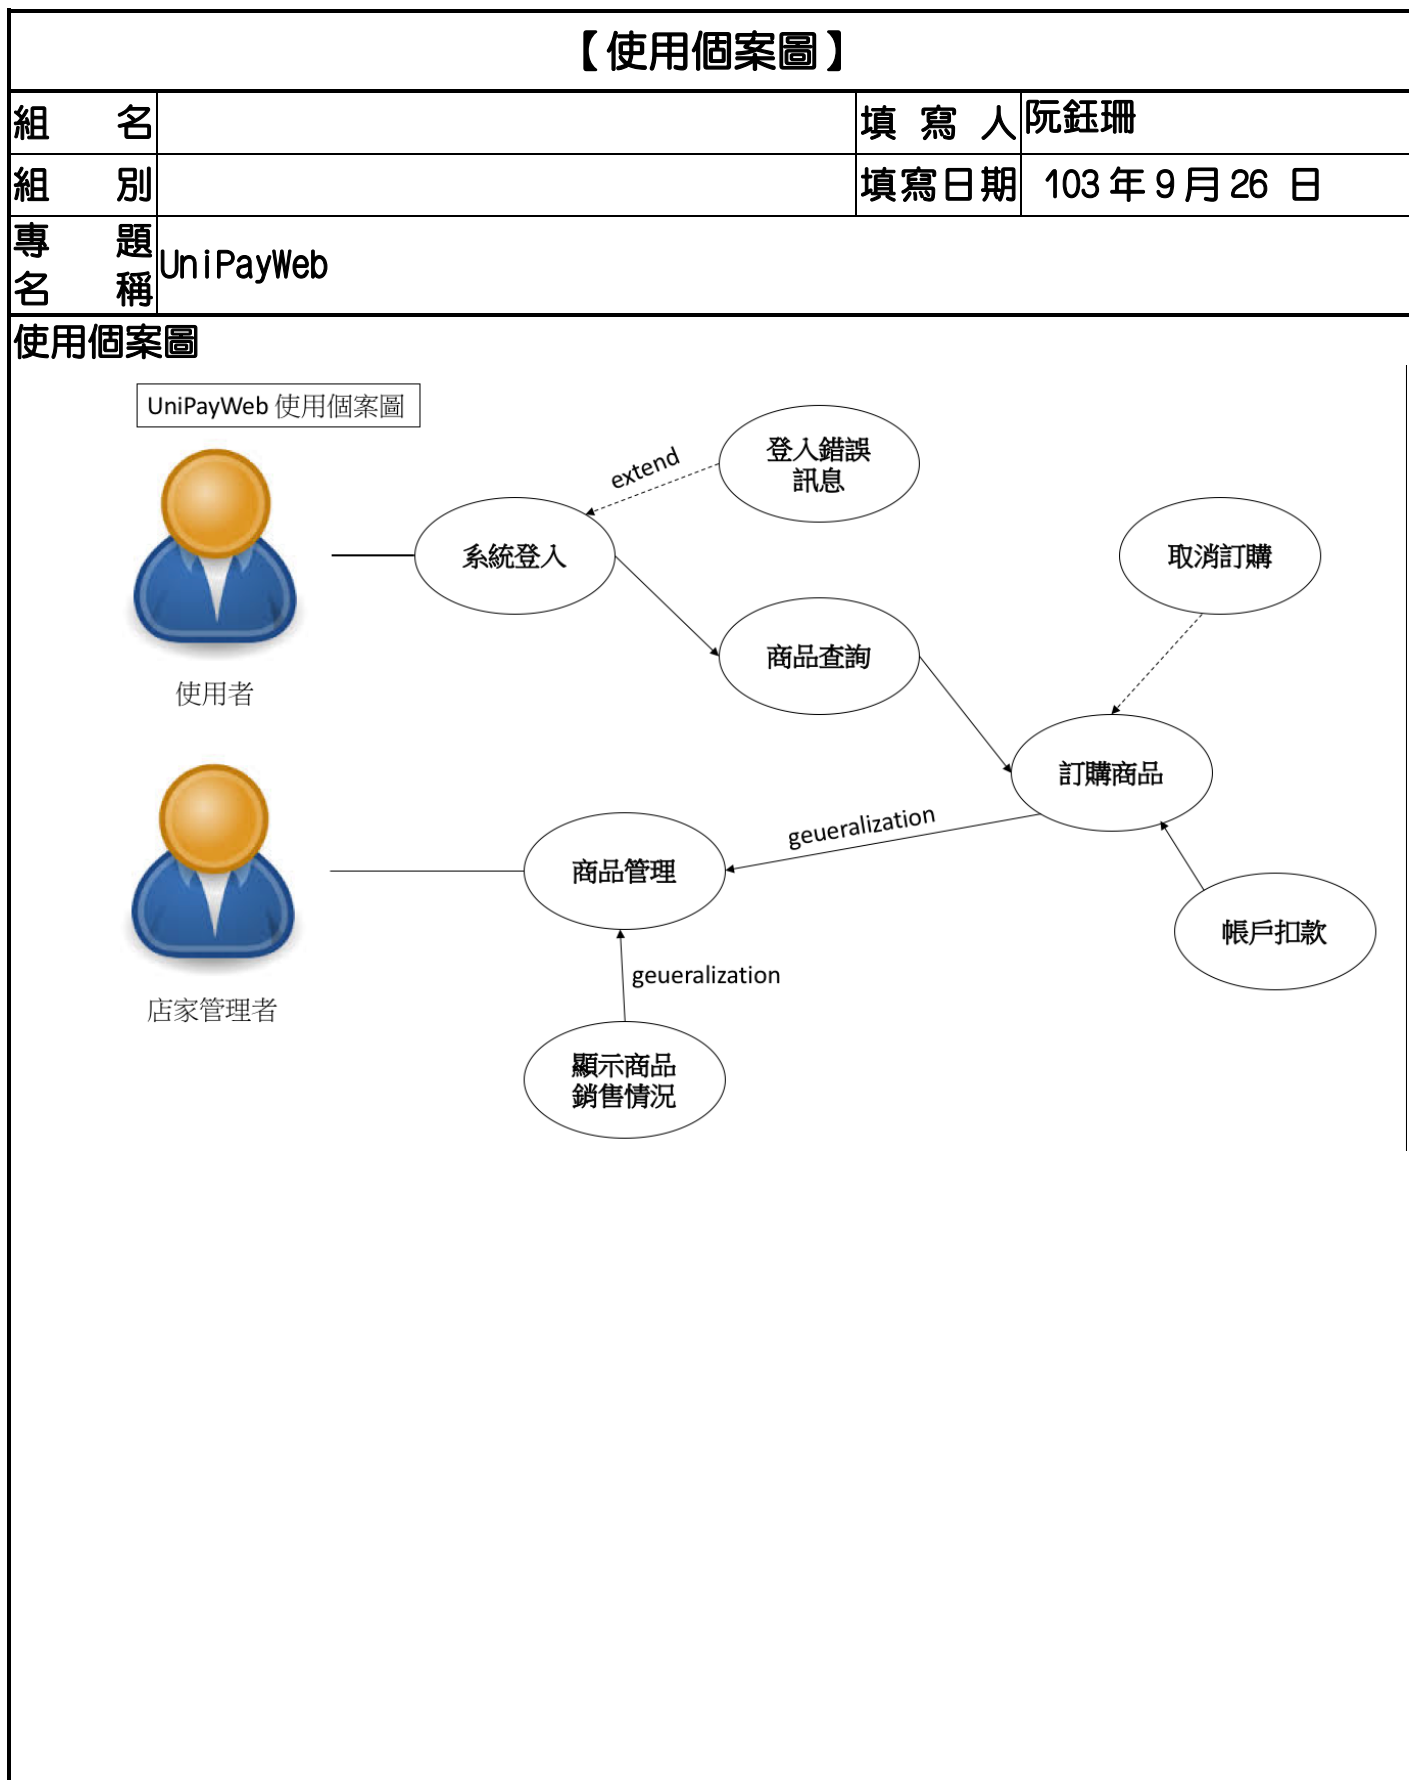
【使用個案圖】

| 組　　名 | | 填　寫　人 | 阮鈺珊 |
|---|---|---|---|
| 組　　別 | | 填寫日期 | 103 年 9 月 26 日 |
| 專　　題 名　　稱 | UniPayWeb | | |

使用個案圖

UniPayWeb 使用個案圖

使用者

店家管理者

extend

登入錯誤訊息

系統登入

取消訂購

商品查詢

訂購商品

geueralization

商品管理

帳戶扣款

geueralization

顯示商品銷售情況